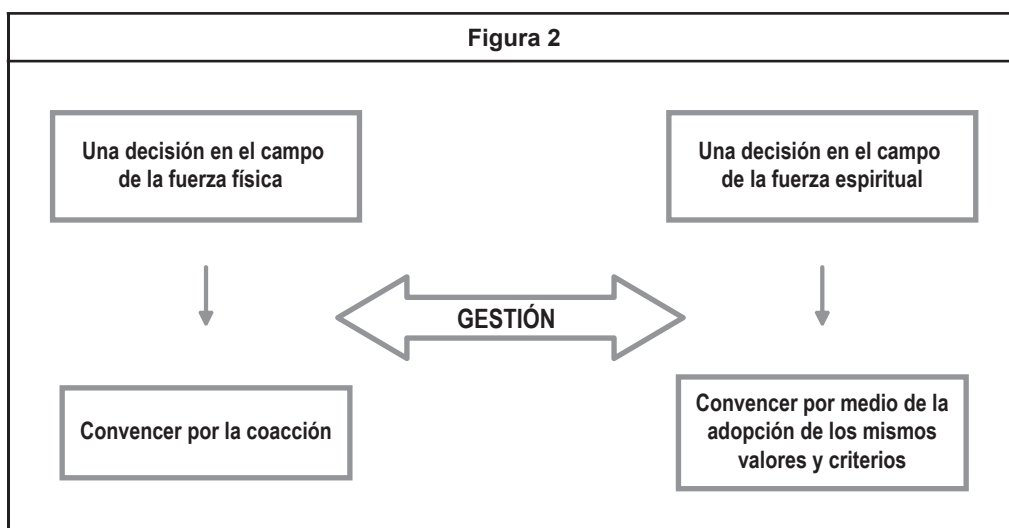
Figura 2

Una decisión en el campo de la fuerza física

Una decisión en el campo de la fuerza espiritual

GESTIÓN

Convencer por la coacción

Convencer por medio de la adopción de los mismos valores y criterios